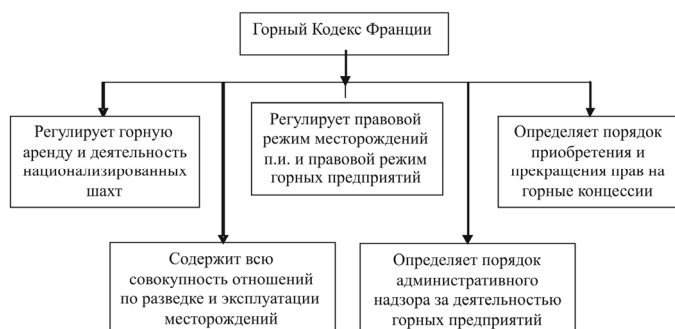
Горный Кодекс Франции

Регулирует горную аренду и деятельность национализированных шахт

Регулирует правовой режим месторождений п.и. и правовой режим горных предприятий

Определяет порядок приобретения и прекращения прав на горные концессии

Содержит всю совокупность отношений по разведке и эксплуатации месторождений

Определяет порядок административного надзора за деятельностью горных предприятий